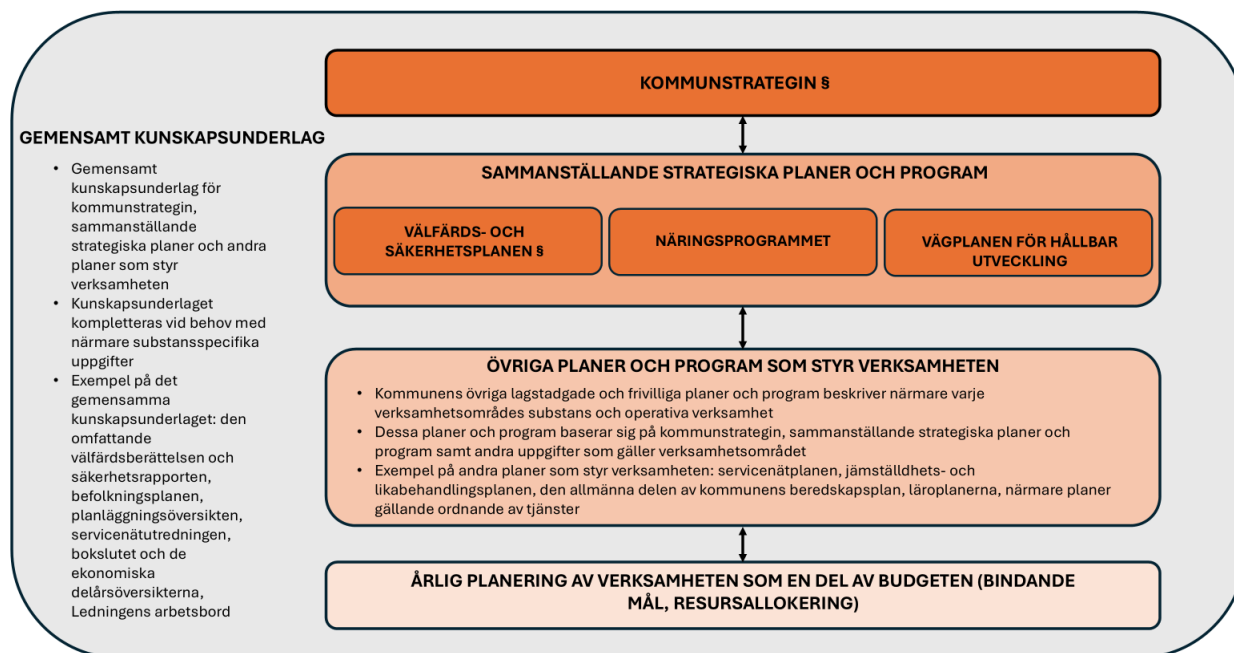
GEMENSAMT KUNSKAPSUNDERLAG

- Gemensamt kunskapsunderlag för kommunstrategin, sammanställande strategiska planer och andra planer som styr verksamheten
- Kunskapsunderlaget kompletteras vid behov med närmare substansspecifika uppgifter
- Exempel på det gemensamma kunskapsunderlaget: den omfattande välfärdsberättelsen och säkerhetsrapporten, befolkningsplanen, planläggningsöversikten, servicenätutredningen, bokslutet och de ekonomiska delårsöversikterna, Ledningens arbetsbord

KOMMUNSTRATEGIN §

SAMMANSTÄLLANDE STRATEGISKA PLANER OCH PROGRAM

VÄLFÄRDS- OCH SÄKERHETSPLANEN §

NÄRINGSPROGRAMMET

VÄGPLANEN FÖR HÅLLBAR UTVECKLING

ÖVRIGA PLANER OCH PROGRAM SOM STYR VERKSAMHETEN

- Kommunens övriga lagstadgade och frivilliga planer och program beskriver närmare varje verksamhetsområdes substans och operativa verksamhet
- Dessa planer och program baserar sig på kommunstrategin, sammanställande strategiska planer och program samt andra uppgifter som gäller verksamhetsområdet
- Exempel på andra planer som styr verksamheten: servicenätplanen, jämställdhets- och likabehandlingsplanen, den allmänna delen av kommunens beredskapsplan, läroplanerna, närmare planer gällande ordnande av tjänster

ÅRLIG PLANERING AV VERKSAMHETEN SOM EN DEL AV BUDGETEN (BINDANDE MÅL, RESURSALLOKERING)